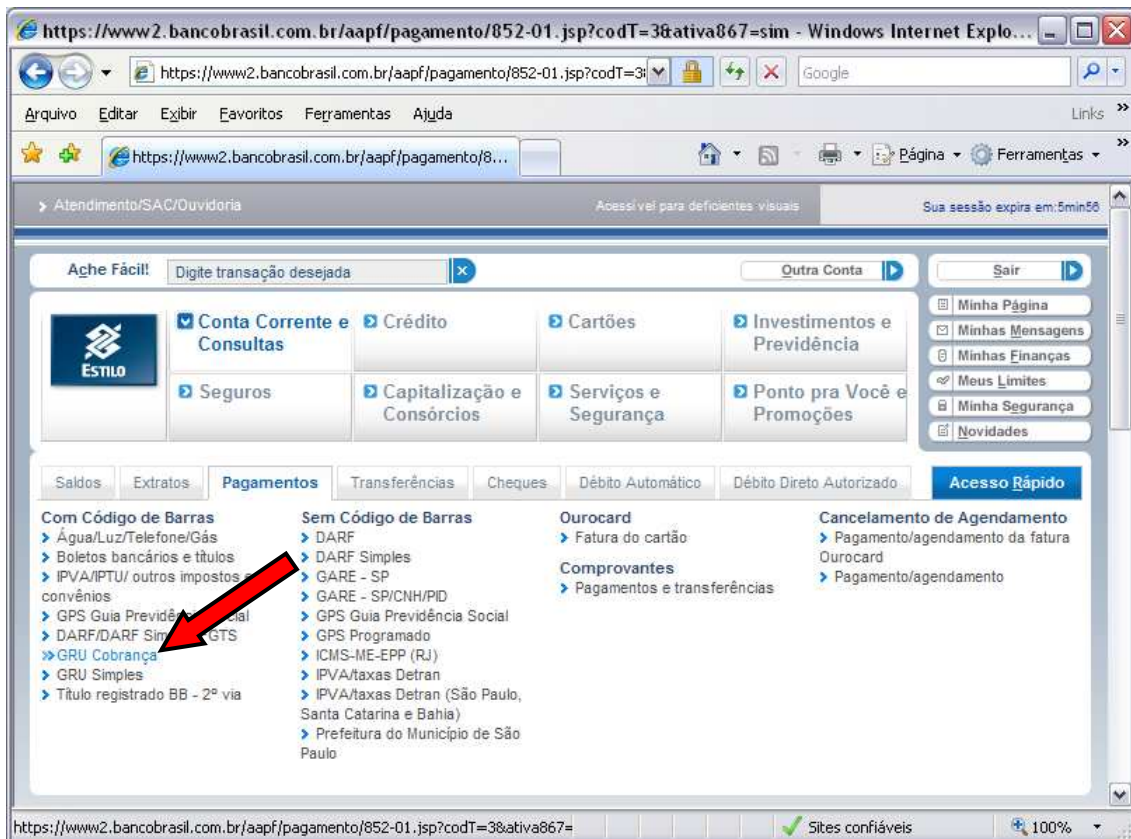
https://www2.bancobrasil.com.br/aapf/pagamento/852-01.jsp?codT=3&ativa867=sim - Windows Internet Explo...

https://www2.bancobrasil.com.br/aapf/pagamento/852-01.jsp?codT=3

Google

Arquivo Editar Exibir Favoritos Ferramentas Ajuda

Links

https://www2.bancobrasil.com.br/aapf/pagamento/8...

Página Ferramentas

> Atendimento/SAC/Ouvidoria

Acessível para deficientes visuais

Sua sessão expira em:5min56

Ache Fácil! Digite transação desejada

Outra Conta

Sair

ESTILO

Conta Corrente e Consultas

Crédito

Cartões

Investimentos e Previdência

Seguros

Capitalização e Consórcios

Serviços e Segurança

Ponto pra Você e Promoções

Minha Página
Minhas Mensagens
Minhas Finanças
Meus Limites
Minha Segurança
Novidades

Saldos | Extratos | Pagamentos | Transferências | Cheques | Débito Automático | Débito Direto Autorizado | Acesso Rápido

Com Código de Barras
> Água/Luz/Telefone/Gás
> Boletos bancários e títulos
> IPVA/IPTU/ outros impostos e convênios
> GPS Guia Previdência Social
> DARF/DARF Simples/FGTS
>> GRU Cobrança
> GRU Simples
> Título registrado BB - 2º via

Sem Código de Barras
> DARF
> DARF Simples
> GARE - SP
> GARE - SP/CNH/PID
> GPS Guia Previdência Social
> GPS Programado
> ICMS-ME-EPP (RJ)
> IPVA/taxas Detran
> IPVA/taxas Detran (São Paulo, Santa Catarina e Bahia)
> Prefeitura do Município de São Paulo

Ourocard
> Fatura do cartão

Comprovantes
> Pagamentos e transferências

Cancelamento de Agendamento
> Pagamento/agendamento da fatura Ourocard
> Pagamento/agendamento

https://www2.bancobrasil.com.br/aapf/pagamento/852-01.jsp?codT=3&ativa867=

Sites confiáveis

100%